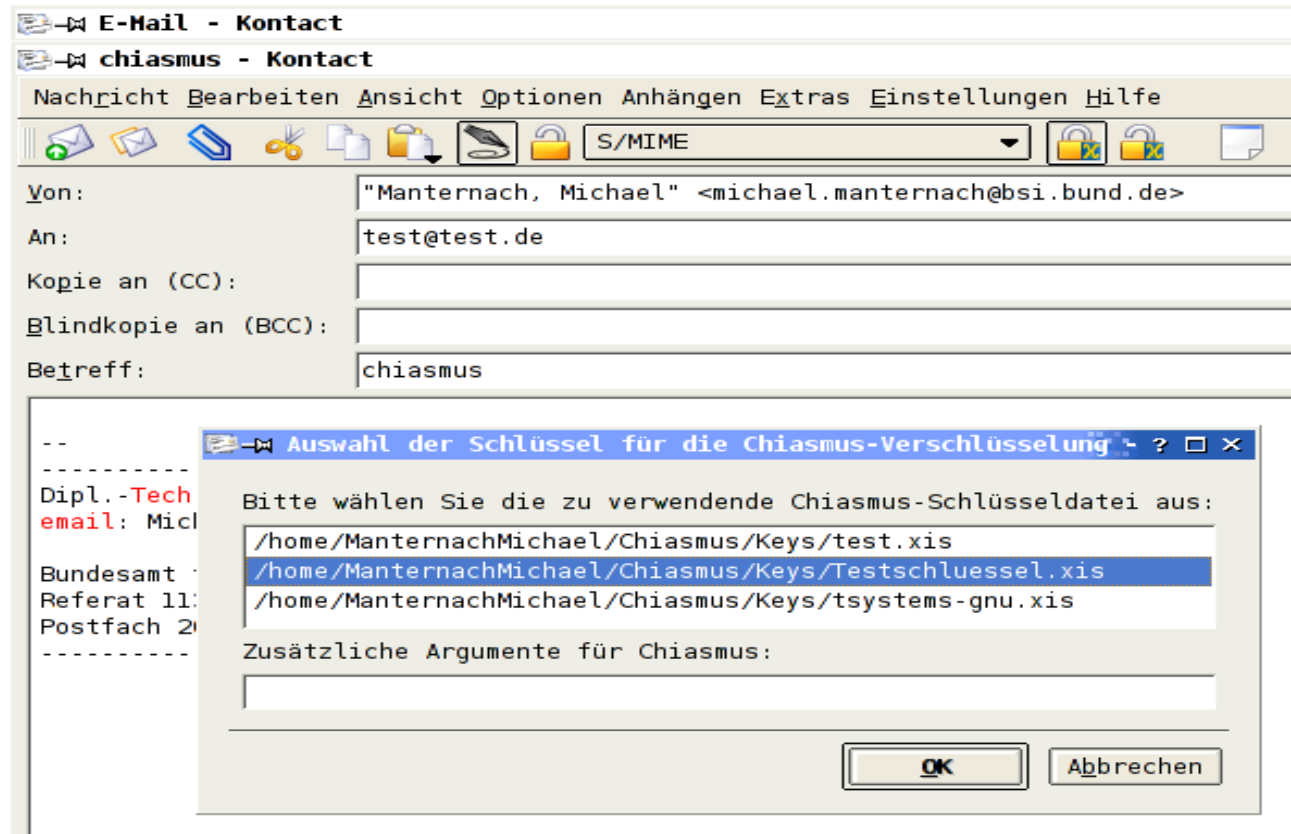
E-Mail - Kontact
chiasmus - Kontact
Nachricht Bearbeiten Ansicht Optionen Anhängen Extras Einstellungen Hilfe
S/MIME
Von: "Manternach, Michael" <michael.manternach@bsi.bund.de>
An: test@test.de
Kopie an (CC):
Blindkopie an (BCC):
Betreff: chiasmus

--
----------
Dipl.-Tech
email: Mich

Bundesamt
Referat 11
Postfach 20
----------

Auswahl der Schlüssel für die Chiasmus-Verschlüsselung - ? □ ✕
Bitte wählen Sie die zu verwendende Chiasmus-Schlüsseldatei aus:
/home/ManternachMichael/Chiasmus/Keys/test.xis
/home/ManternachMichael/Chiasmus/Keys/Testschluessel.xis
/home/ManternachMichael/Chiasmus/Keys/tsystems-gnu.xis
Zusätzliche Argumente für Chiasmus:
OK Abbrechen